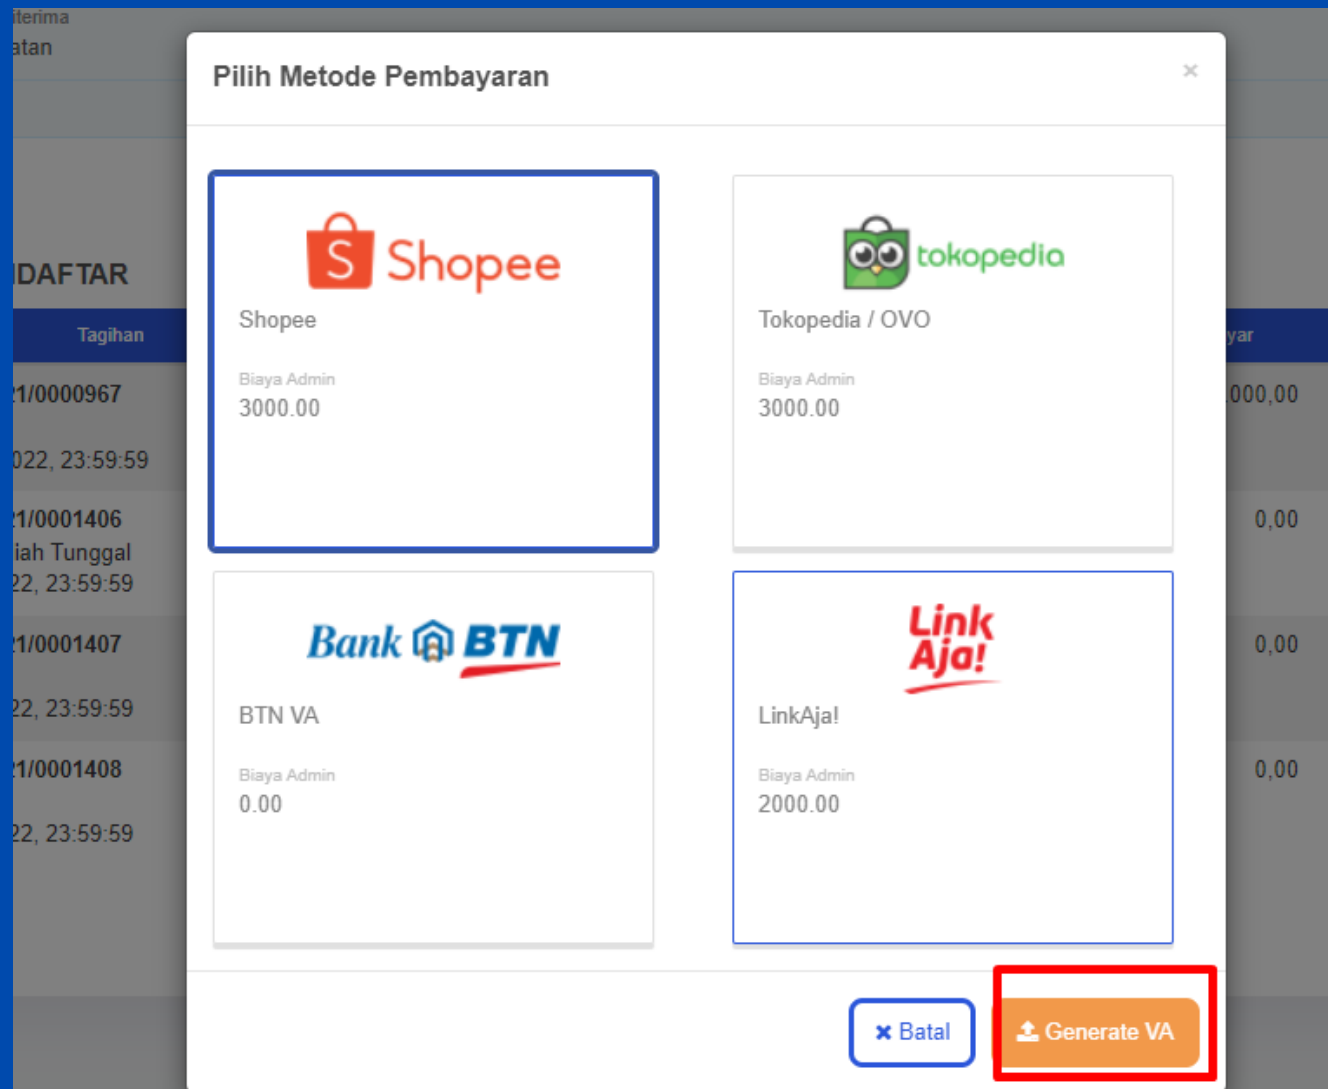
iterima
atan

DAFTAR

Tagihan

yar

21/0000967

022, 23:59:59

.000,00

21/0001406
iah Tunggal
22, 23:59:59

0,00

21/0001407

22, 23:59:59

0,00

21/0001408

22, 23:59:59

0,00

Pilih Metode Pembayaran

×

Shopee

Shopee

Biaya Admin
3000.00

tokopedia

Tokopedia / OVO

Biaya Admin
3000.00

Bank BTN

BTN VA

Biaya Admin
0.00

Link Aja!

LinkAja!

Biaya Admin
2000.00

✖ Batal

Generate VA